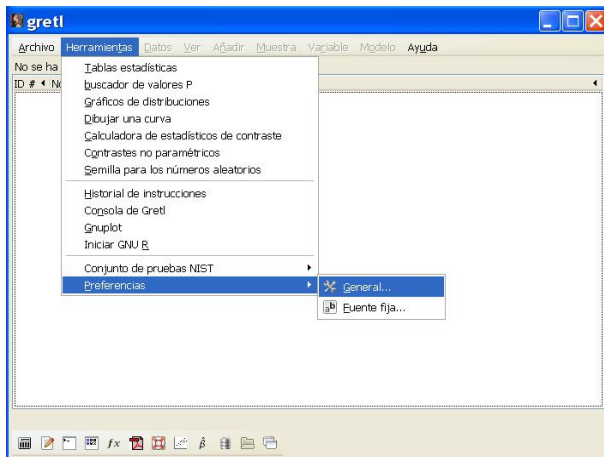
gretl

Archivo Herramientas Datos Ver Añadir Muestra Variable Modelo Ayuda

No se ha

ID # ◂ No

Tablas estadísticas
buscador de valores P
Gráficos de distribuciones
Dibujar una curva
Calculadora de estadísticos de contraste
Contrastes no paramétricos
Semilla para los números aleatorios

Historial de instrucciones
Consola de Gretl
Gnuplot
Iniciar GNU R

Conjunto de pruebas NIST
Preferencias

General...
Fuente fija...

$fx$